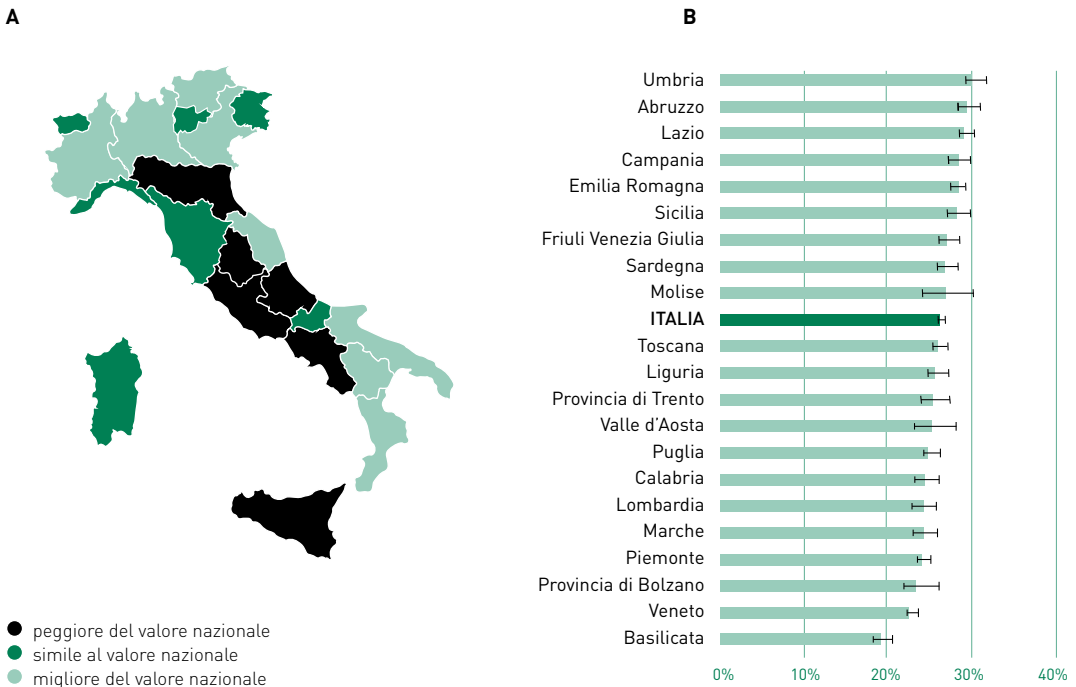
A

peggiore del valore nazionale
simile al valore nazionale
migliore del valore nazionale

B

Umbria
Abruzzo
Lazio
Campania
Emilia Romagna
Sicilia
Friuli Venezia Giulia
Sardegna
Molise
ITALIA
Toscana
Liguria
Provincia di Trento
Valle d'Aosta
Puglia
Calabria
Lombardia
Marche
Piemonte
Provincia di Bolzano
Veneto
Basilicata

0% 10% 20% 30% 40%